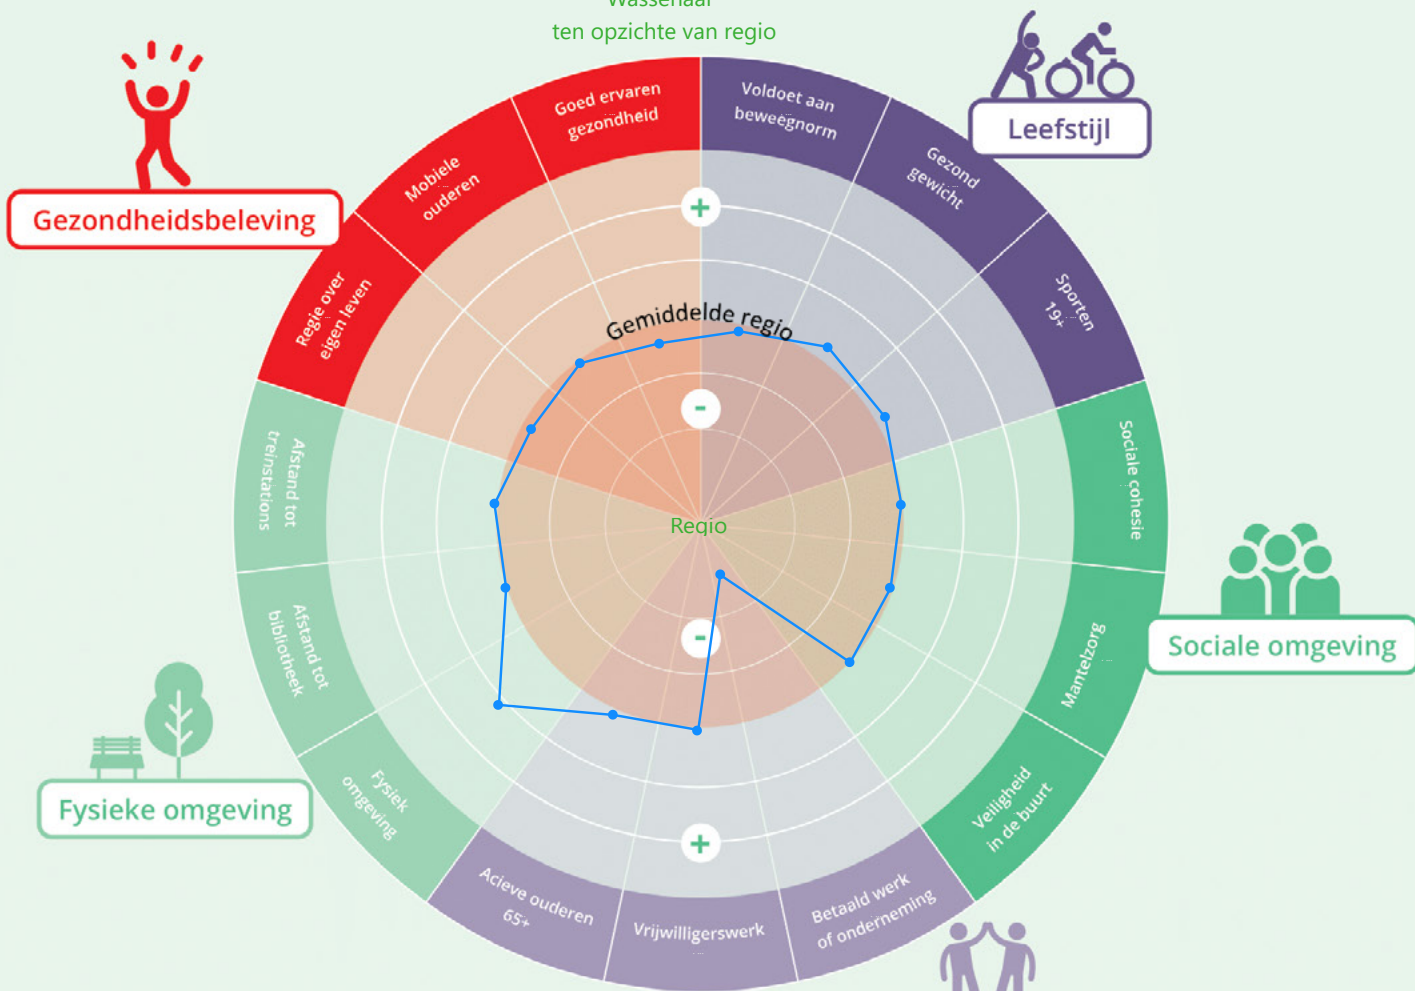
Wassenaar
ten opzichte van regio

Gezondheidsbeleving

Leefstijl

Goed ervaren gezondheid

Voldoet aan beweegnorm

Gezond gewicht

Sporten 19+

Mobiele ouderen

Regie over eigen leven

+

Gemiddelde regio

-

Regio

-

+

Sociale cohesie

Sociale omgeving

Mantelzorg

Veiligheid in de buurt

Betaald werk of onderneming

Vrijwilligerswerk

Acieve ouderen 65+

Fysiek omgeving

Fysieke omgeving

Afstand tot bibliotheek

Afstand tot treinstations